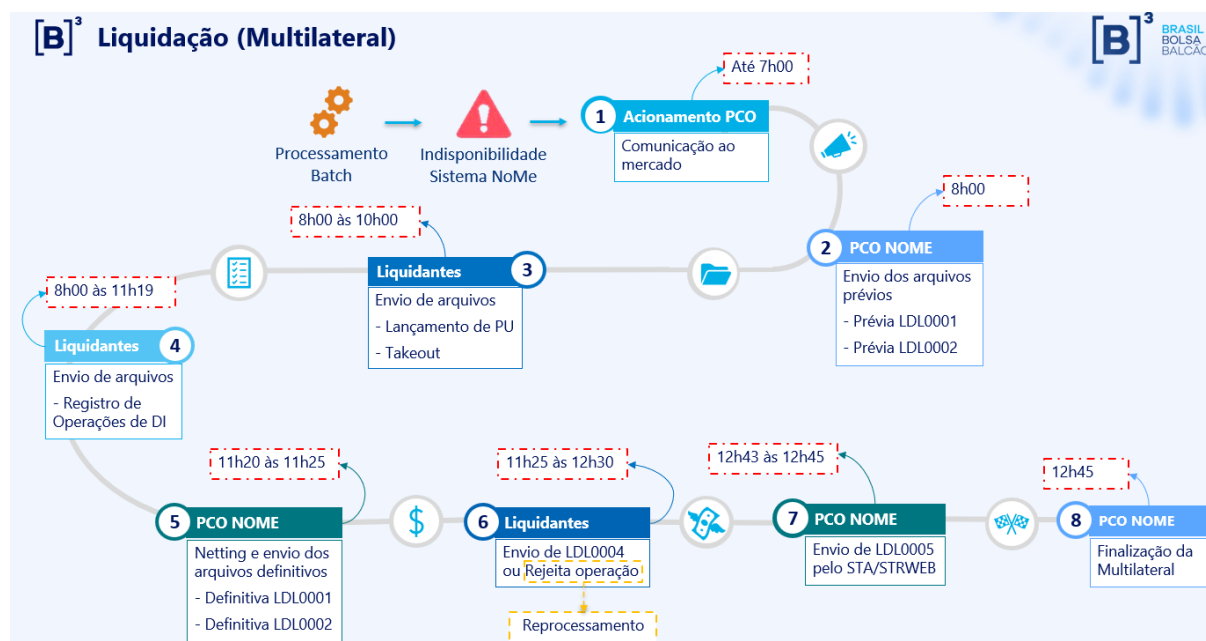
[B]³ Liquidação (Multilateral)

[B]³ BRASIL BOLSA BALCÃO

Processamento Batch

Indisponibilidade Sistema NoMe

Até 7h00

1 Acionamento PCO

Comunicação ao mercado

8h00

2 PCO NOME

Envio dos arquivos prévios

- Prévia LDL0001

- Prévia LDL0002

8h00 às 10h00

Liquidantes 3

Envio de arquivos

- Lançamento de PU

- Takeout

8h00 às 11h19

Liquidantes 4

Envio de arquivos

- Registro de Operações de DI

11h20 às 11h25

5 PCO NOME

Netting e envio dos arquivos definitivos

- Definitiva LDL0001

- Definitiva LDL0002

11h25 às 12h30

6 Liquidantes

Envio de LDL0004 ou Rejeita operação

Reprocessamento

12h43 às 12h45

7 PCO NOME

Envio de LDL0005 pelo STA/STRWEB

12h45

8 PCO NOME

Finalização da Multilateral